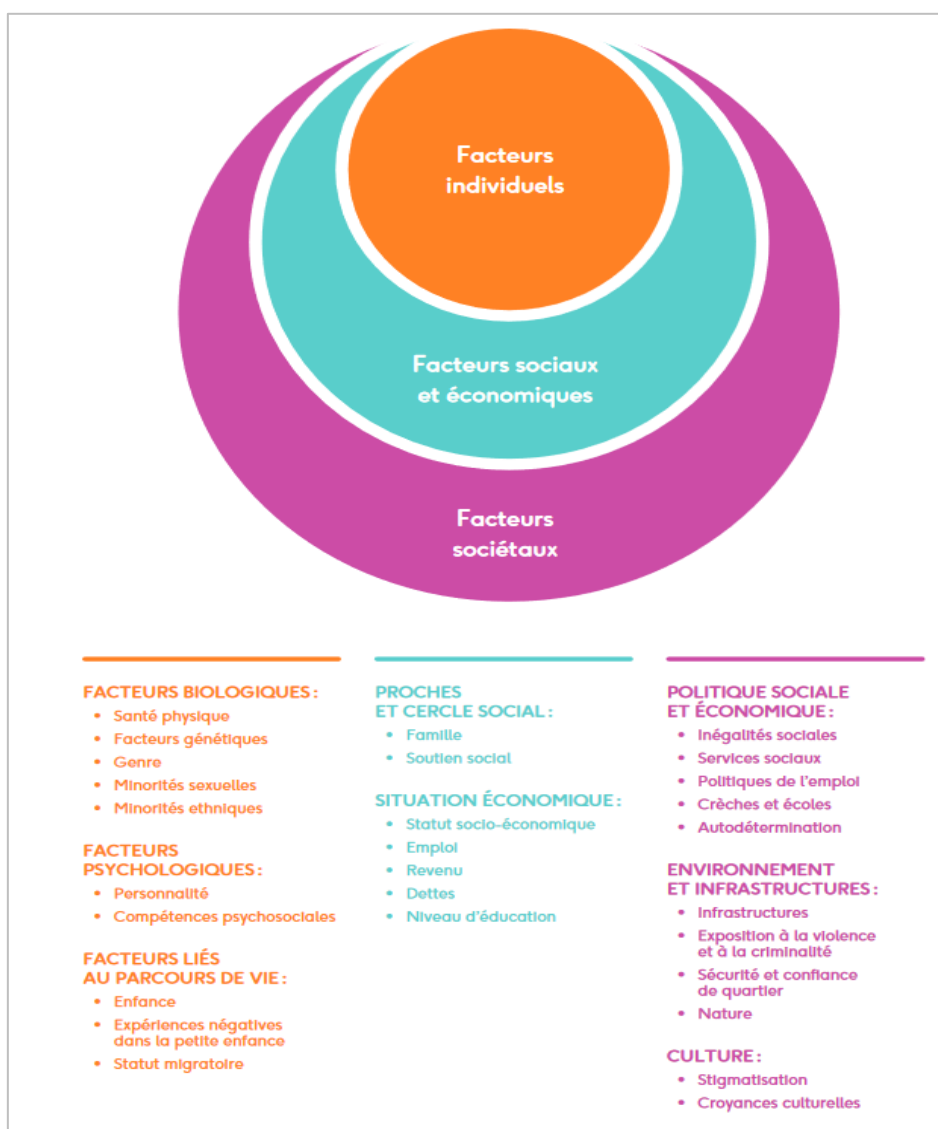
Facteurs individuels

Facteurs sociaux et économiques

Facteurs sociétaux

FACTEURS BIOLOGIQUES :
• Santé physique
• Facteurs génétiques
• Genre
• Minorités sexuelles
• Minorités ethniques

FACTEURS PSYCHOLOGIQUES :
• Personnalité
• Compétences psychosociales

FACTEURS LIÉS AU PARCOURS DE VIE :
• Enfance
• Expériences négatives dans la petite enfance
• Statut migratoire

PROCHES ET CERCLE SOCIAL :
• Famille
• Soutien social

SITUATION ÉCONOMIQUE :
• Statut socio-économique
• Emploi
• Revenu
• Dettes
• Niveau d'éducation

POLITIQUE SOCIALE ET ÉCONOMIQUE :
• Inégalités sociales
• Services sociaux
• Politiques de l'emploi
• Crèches et écoles
• Autodétermination

ENVIRONNEMENT ET INFRASTRUCTURES :
• Infrastructures
• Exposition à la violence et à la criminalité
• Sécurité et confiance de quartier
• Nature

CULTURE :
• Stigmatisation
• Croyances culturelles